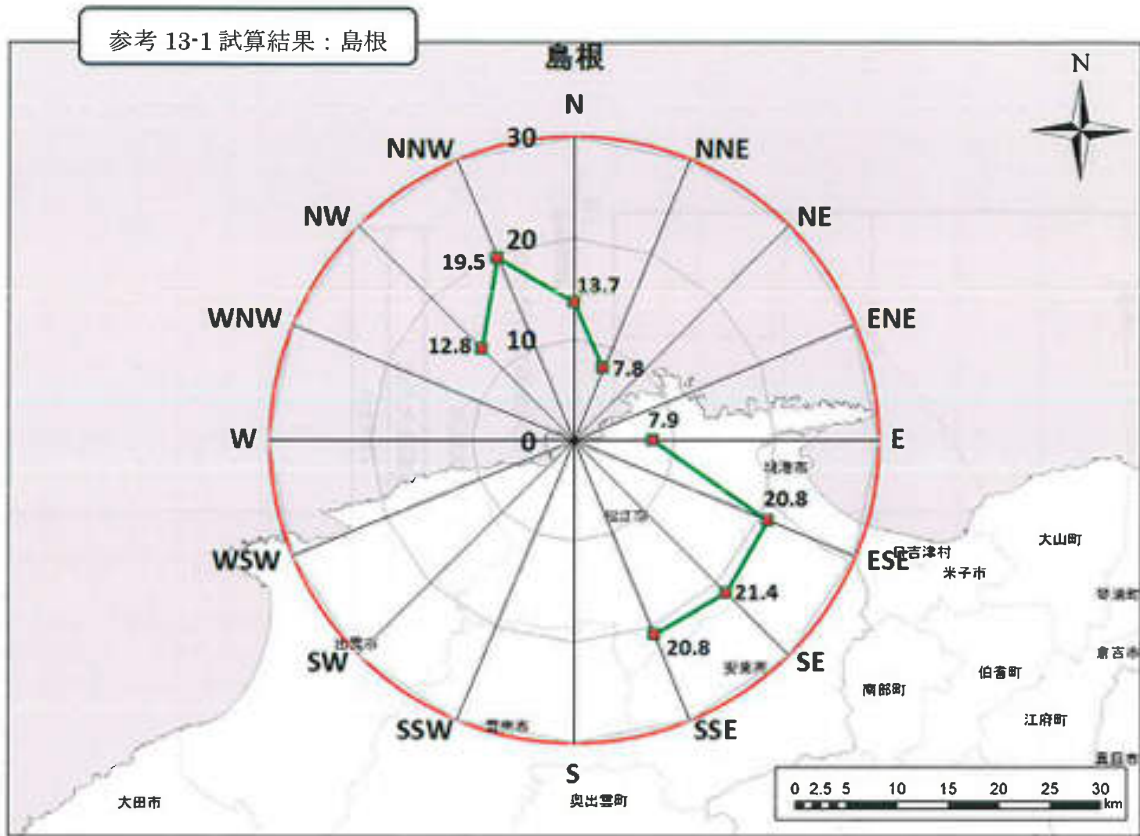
参考 13-1 試算結果：島根

島根

N

N
NNE
NE
ENE
E
ESE
SE
SSE
S
SSW
SW
WSW
W
WNW
NW
NNW

30
20
10
0

19.5
13.7
12.8
7.8
7.9
20.8
21.4
20.8

境港市
松江市
出雲市
雲南市
安来市
日吉津村
米子市
大山町
南部町
伯耆町
江府町
倉吉市
琴浦町
大田市
奥出雲町
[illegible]

0 2.5 5 10 15 20 25 30
km